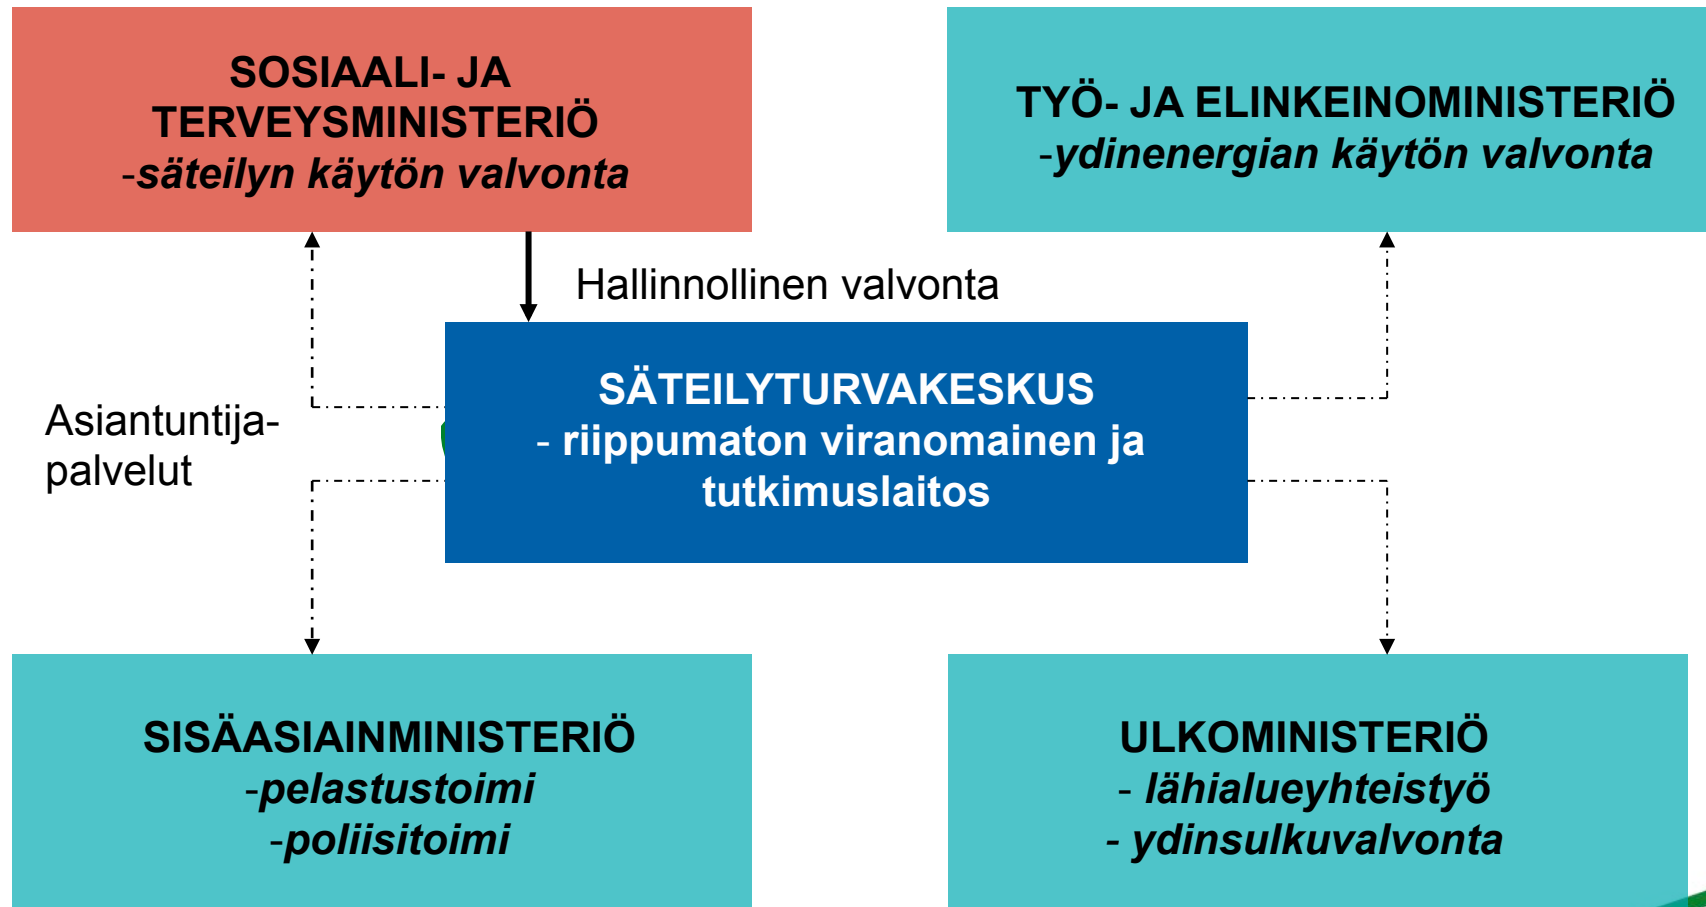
SOSIAALI- JA TERVEYSMINISTERIÖ
-säteilyn käytön valvonta

TYÖ- JA ELINKEINOMINISTERIÖ
-ydinenergian käytön valvonta

Hallinnollinen valvonta

Asiantuntija-palvelut

SÄTEILYTURVAKESKUS
- riippumaton viranomainen ja tutkimuslaitos

SISÄASIAINMINISTERIÖ
-pelastustoimi
-poliisitoimi

ULKOMINISTERIÖ
- lähialueyhteistyö
- ydinsulkuvalvonta